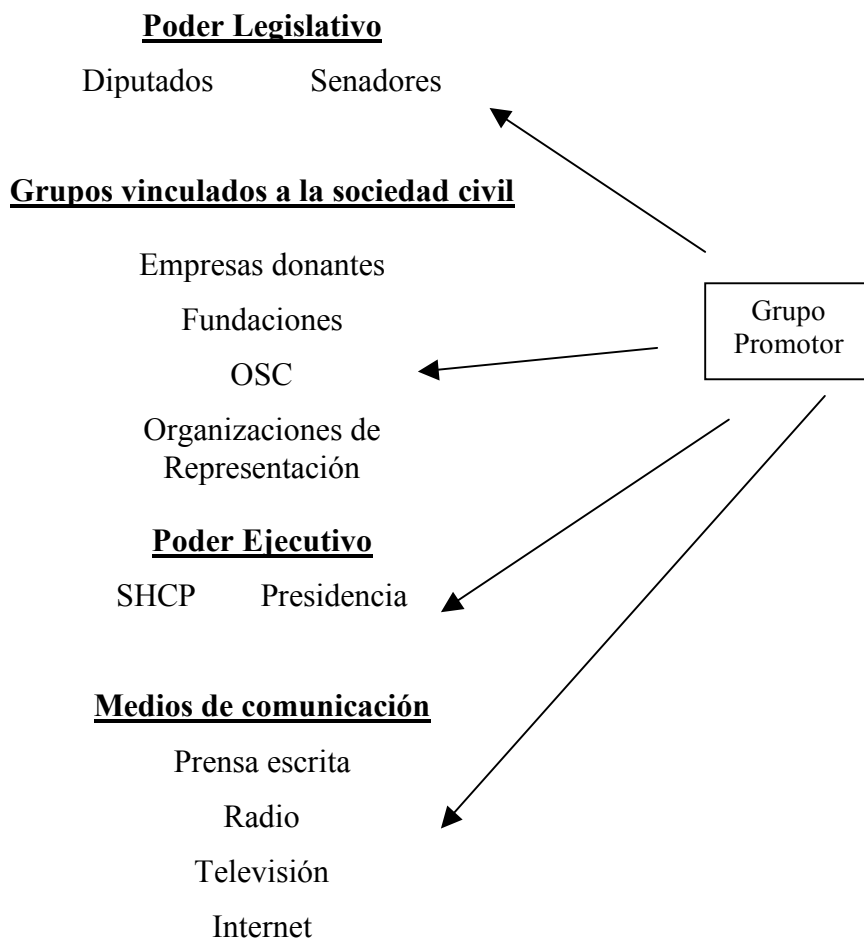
**Poder Legislativo**

Diputados Senadores

**Grupos vinculados a la sociedad civil**

Empresas donantes

Fundaciones

OSC

Organizaciones de Representación

Grupo Promotor

**Poder Ejecutivo**

SHCP Presidencia

**Medios de comunicación**

Prensa escrita

Radio

Televisión

Internet